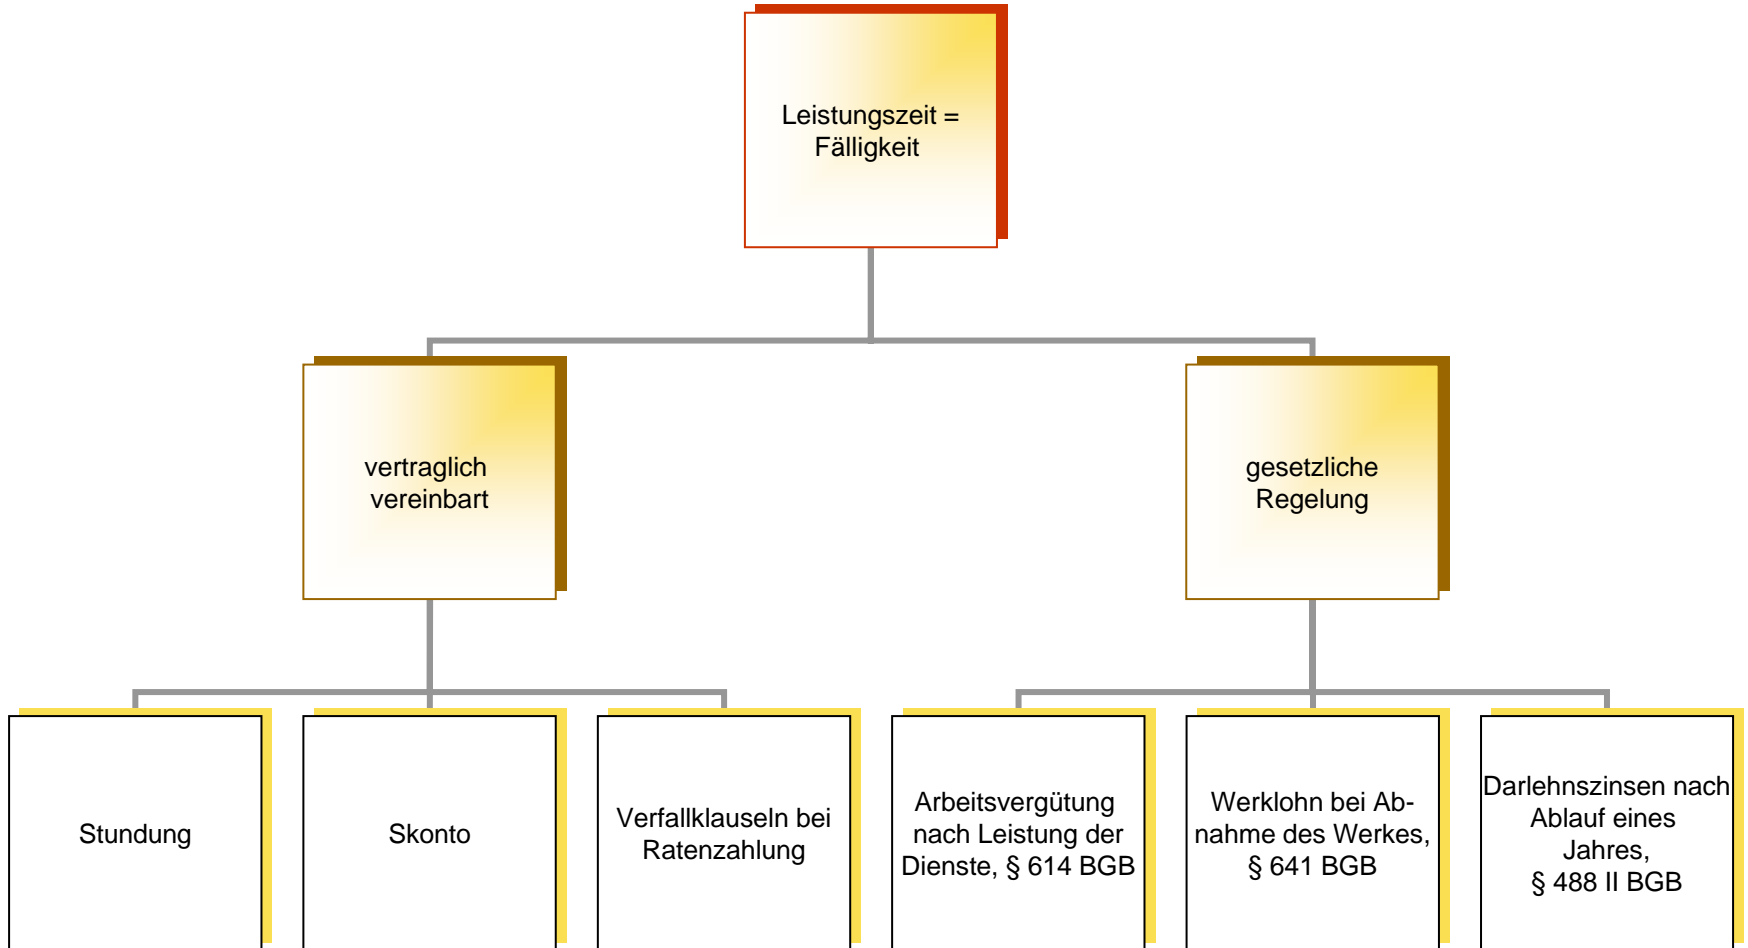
Leistungszeit = Fälligkeit

vertraglich vereinbart

gesetzliche Regelung

Stundung

Skonto

Verfallklauseln bei Ratenzahlung

Arbeitsvergütung nach Leistung der Dienste, § 614 BGB

Werklohn bei Abnahme des Werkes, § 641 BGB

Darlehnszinsen nach Ablauf eines Jahres, § 488 II BGB